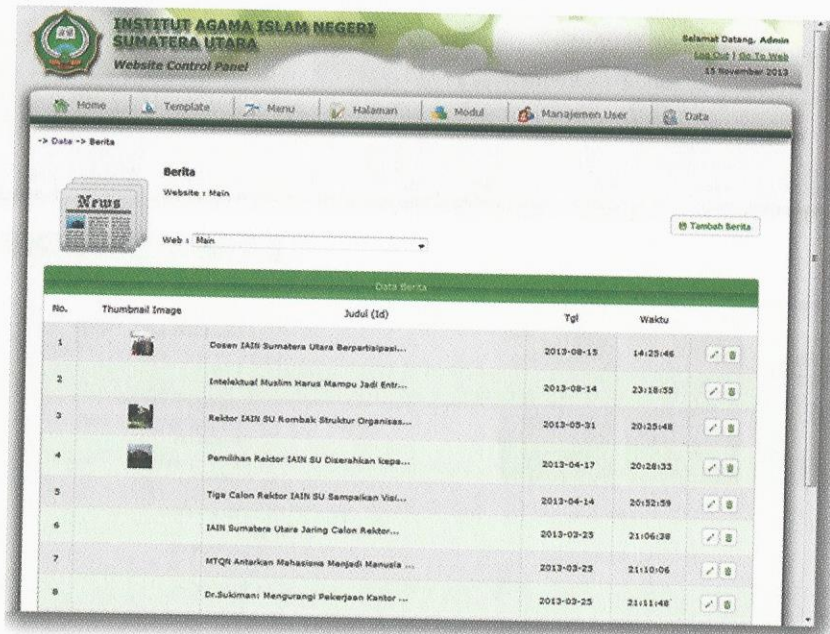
INSTITUT AGAMA ISLAM NEGERI
SUMATERA UTARA
Website Control Panel

Selamat Datang, Admin
Log Out | Go To Web
15 November 2013

Home | Template | Menu | Halaman | Modul | Manajemen User | Data

-> Data -> Berita

News

Berita
Website : Main

Web : Main

Tambah Berita

Data Berita

| No. | Thumbnail Image | Judul (Id) | Tgl | Waktu | |
|---|---|---|---|---|---|
| 1 | | Dosen IAIN Sumatera Utara Berpartisipasi... | 2013-08-15 | 14:25:46 | |
| 2 | | Intelektual Muslim Harus Mampu Jadi Entr... | 2013-08-14 | 23:18:55 | |
| 3 | | Rektor IAIN SU Rombak Struktur Organisas... | 2013-05-31 | 20:25:48 | |
| 4 | | Pemilihan Rektor IAIN SU Diserahkan kepa... | 2013-04-17 | 20:28:33 | |
| 5 | | Tiga Calon Rektor IAIN SU Sampaikan Visi... | 2013-04-14 | 20:52:59 | |
| 6 | | IAIN Sumatera Utara Jaring Calon Rektor... | 2013-03-25 | 21:06:38 | |
| 7 | | MTQN Antarkan Mahasiswa Menjadi Manusia ... | 2013-03-25 | 21:10:06 | |
| 8 | | Dr.Sukiman: Mengurangi Pekerjaan Kantor ... | 2013-03-25 | 21:11:48 | |